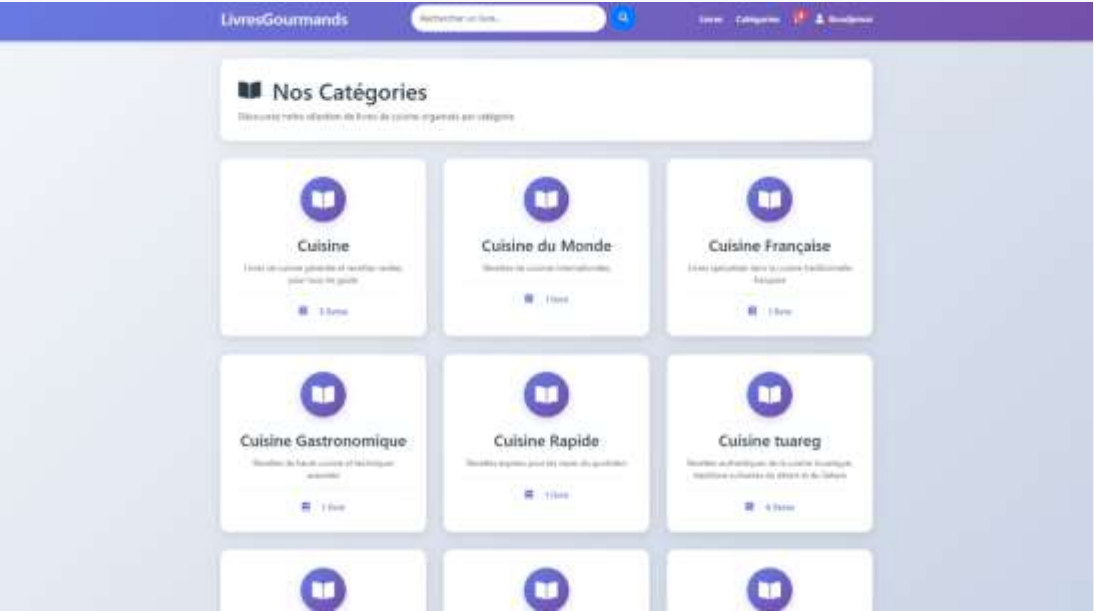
LivresGourmands

Rechercher un livre...

Livres Catégories Bonjour

Nos Catégories

Découvrez notre sélection de livres de cuisine organisés par catégorie

Cuisine

Livres de cuisine générale et recettes variées pour tous les goûts

3 livres

Cuisine du Monde

Recettes de cuisines internationales

1 livre

Cuisine Française

Livres spécialisés dans la cuisine traditionnelle française

1 livre

Cuisine Gastronomique

Recettes de haute cuisine et techniques avancées

1 livre

Cuisine Rapide

Recettes rapides pour les repas du quotidien

1 livre

Cuisine tuareg

Recettes authentiques de la cuisine touarègue, traditions culinaires du désert et du Sahara

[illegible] livres